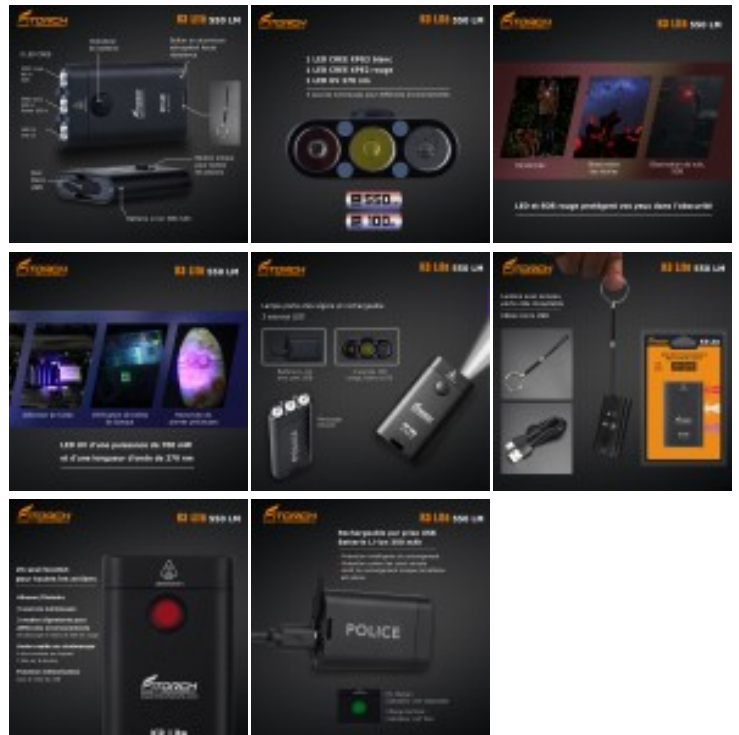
FITORCH

K3 Lite 550 LM

1 LED CREE XPG3 blanc
1 LED CREE XPE2 rouge
1 LED UV 370 nm

550
100

FITORCH

K3 Lite 550 LM

LED et RGB rouge protègent vos yeux dans l'obscurité

FITORCH

K3 Lite 550 LM

LED UV d'une puissance de 700 mW et d'une longueur d'onde de 370 nm

FITORCH

K3 Lite 550 LM

FITORCH

K3 Lite 550 LM

FITORCH

K3 Lite 550 LM

FITORCH

K3 Lite

FITORCH

K3 Lite 550 LM

POLICE